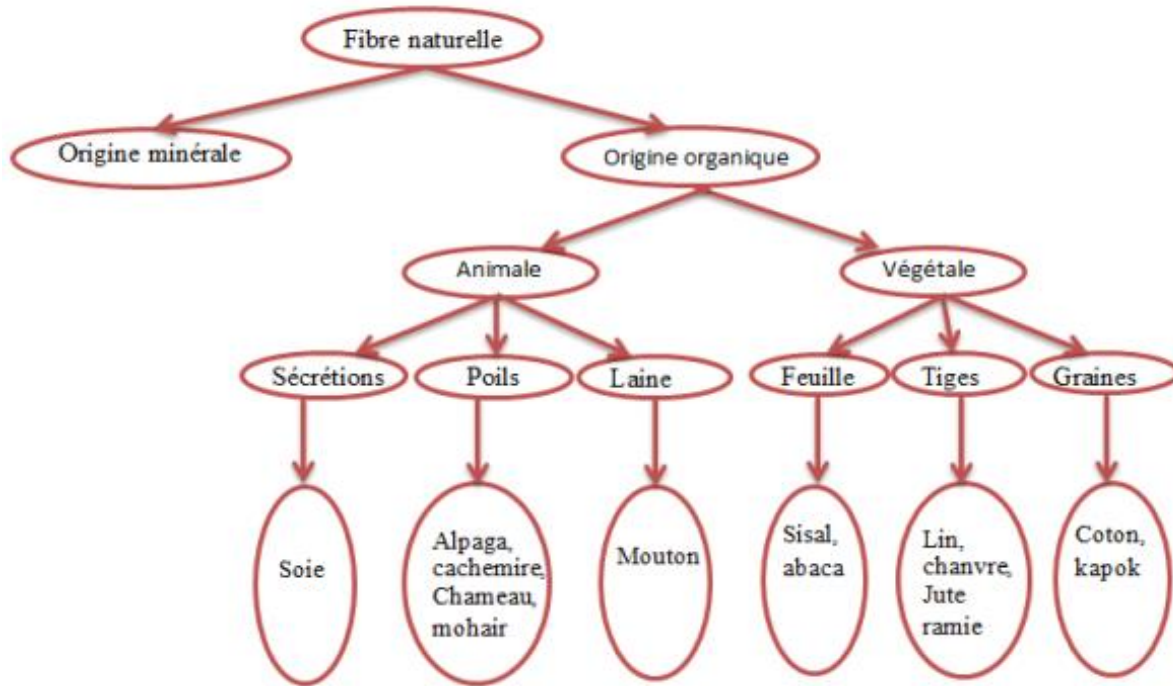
Fibre naturelle

Origine minérale

Origine organique

Animale

Végétale

Sécrétions

Poils

Laine

Feuille

Tiges

Graines

Soie

Alpaga, cachemire, Chameau, mohair

Mouton

Sisal, abaca

Lin, chanvre, Jute ramie

Coton, kapok